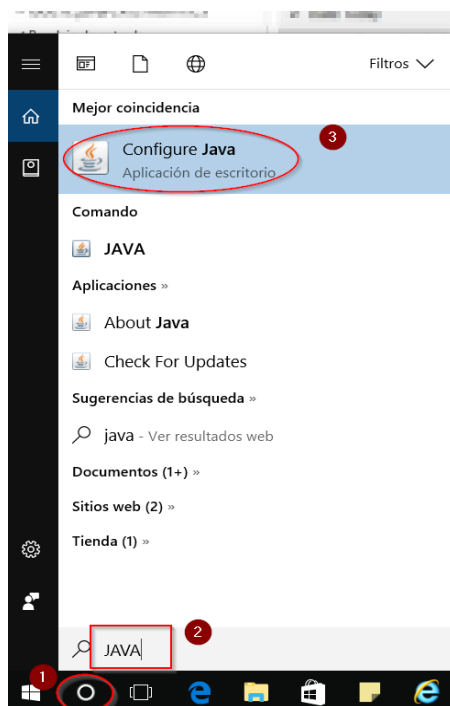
Filtros

Mejor coincidencia

3

Configure Java
Aplicación de escritorio

Comando

JAVA

Aplicaciones »

About Java

Check For Updates

Sugerencias de búsqueda »

java - Ver resultados web

Documentos (1+) »

Sitios web (2) »

Tienda (1) »

2

JAVA

1